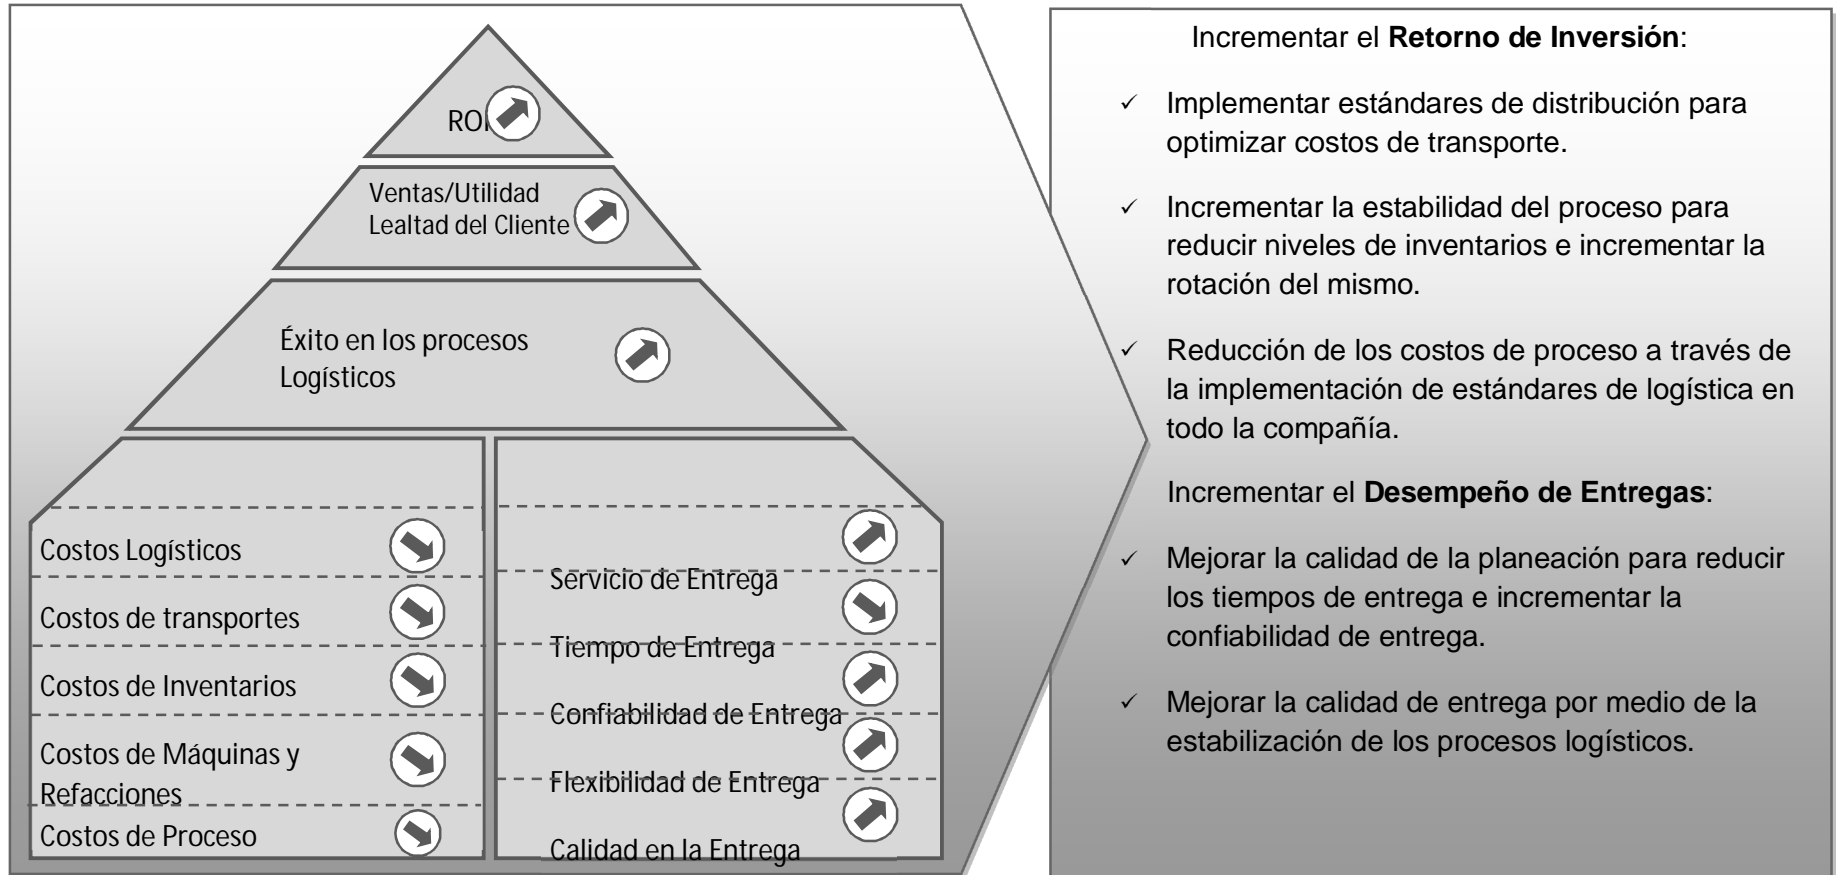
ROI

Ventas/Utilidad
Lealtad del Cliente

Éxito en los procesos Logísticos

Costos Logísticos

Costos de transportes

Costos de Inventarios

Costos de Máquinas y Refacciones

Costos de Proceso

Servicio de Entrega

Tiempo de Entrega

Confiabilidad de Entrega

Flexibilidad de Entrega

Calidad en la Entrega

Incrementar el **Retorno de Inversión**:

✓ Implementar estándares de distribución para optimizar costos de transporte.

✓ Incrementar la estabilidad del proceso para reducir niveles de inventarios e incrementar la rotación del mismo.

✓ Reducción de los costos de proceso a través de la implementación de estándares de logística en todo la compañía.

Incrementar el **Desempeño de Entregas**:

✓ Mejorar la calidad de la planeación para reducir los tiempos de entrega e incrementar la confiabilidad de entrega.

✓ Mejorar la calidad de entrega por medio de la estabilización de los procesos logísticos.